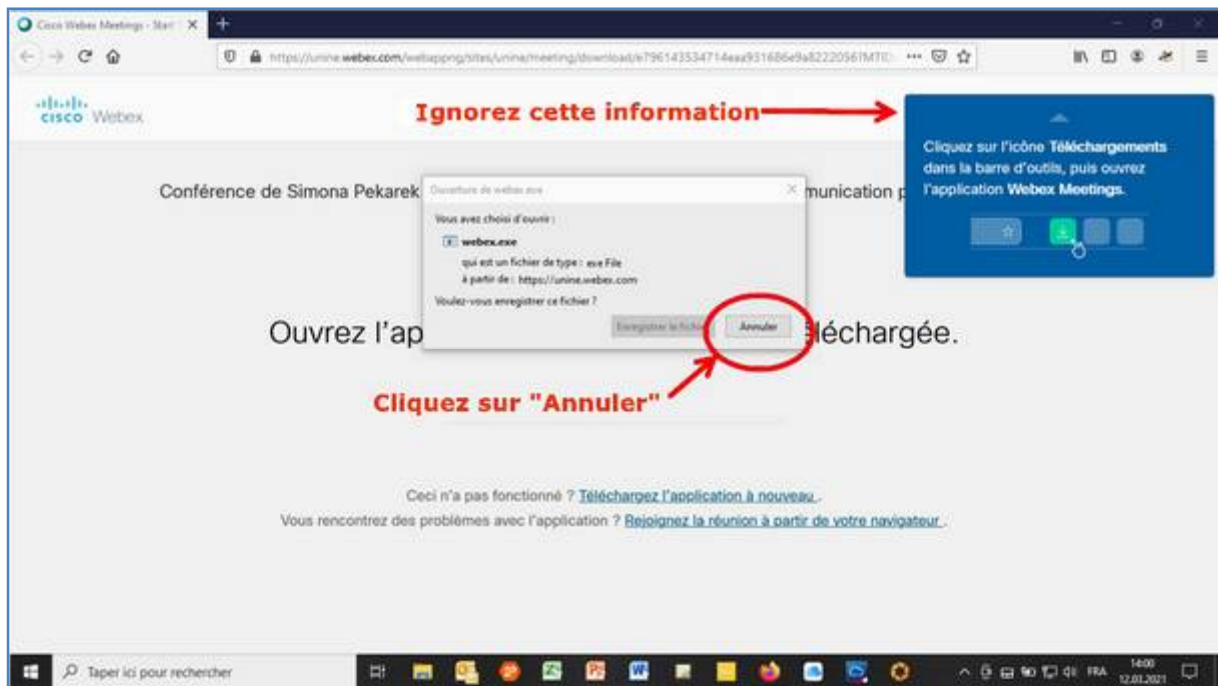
Cisco Webex Meetings - Star

https://unine.webex.com/webappng/sites/unine/meeting/download/e796143534714eaa931686e9a82220561MTID

cisco Webex

Ignorez cette information

Cliquez sur l'icône Téléchargements dans la barre d'outils, puis ouvrez l'application Webex Meetings.

Conférence de Simona Pekarek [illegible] munication p

Ouverture de webex.exe

Vous avez choisi d'ouvrir :

webex.exe

qui est un fichier de type : exe File

à partir de : https://unine.webex.com

Voulez-vous enregistrer ce fichier ?

Enregistrer le fichier

Annuler

Ouvrez l'ap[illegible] léchargée.

Cliquez sur "Annuler"

Ceci n'a pas fonctionné ? Téléchargez l'application à nouveau.

Vous rencontrez des problèmes avec l'application ? Rejoignez la réunion à partir de votre navigateur.

Taper ici pour rechercher

FRA

14:00
12.03.2021